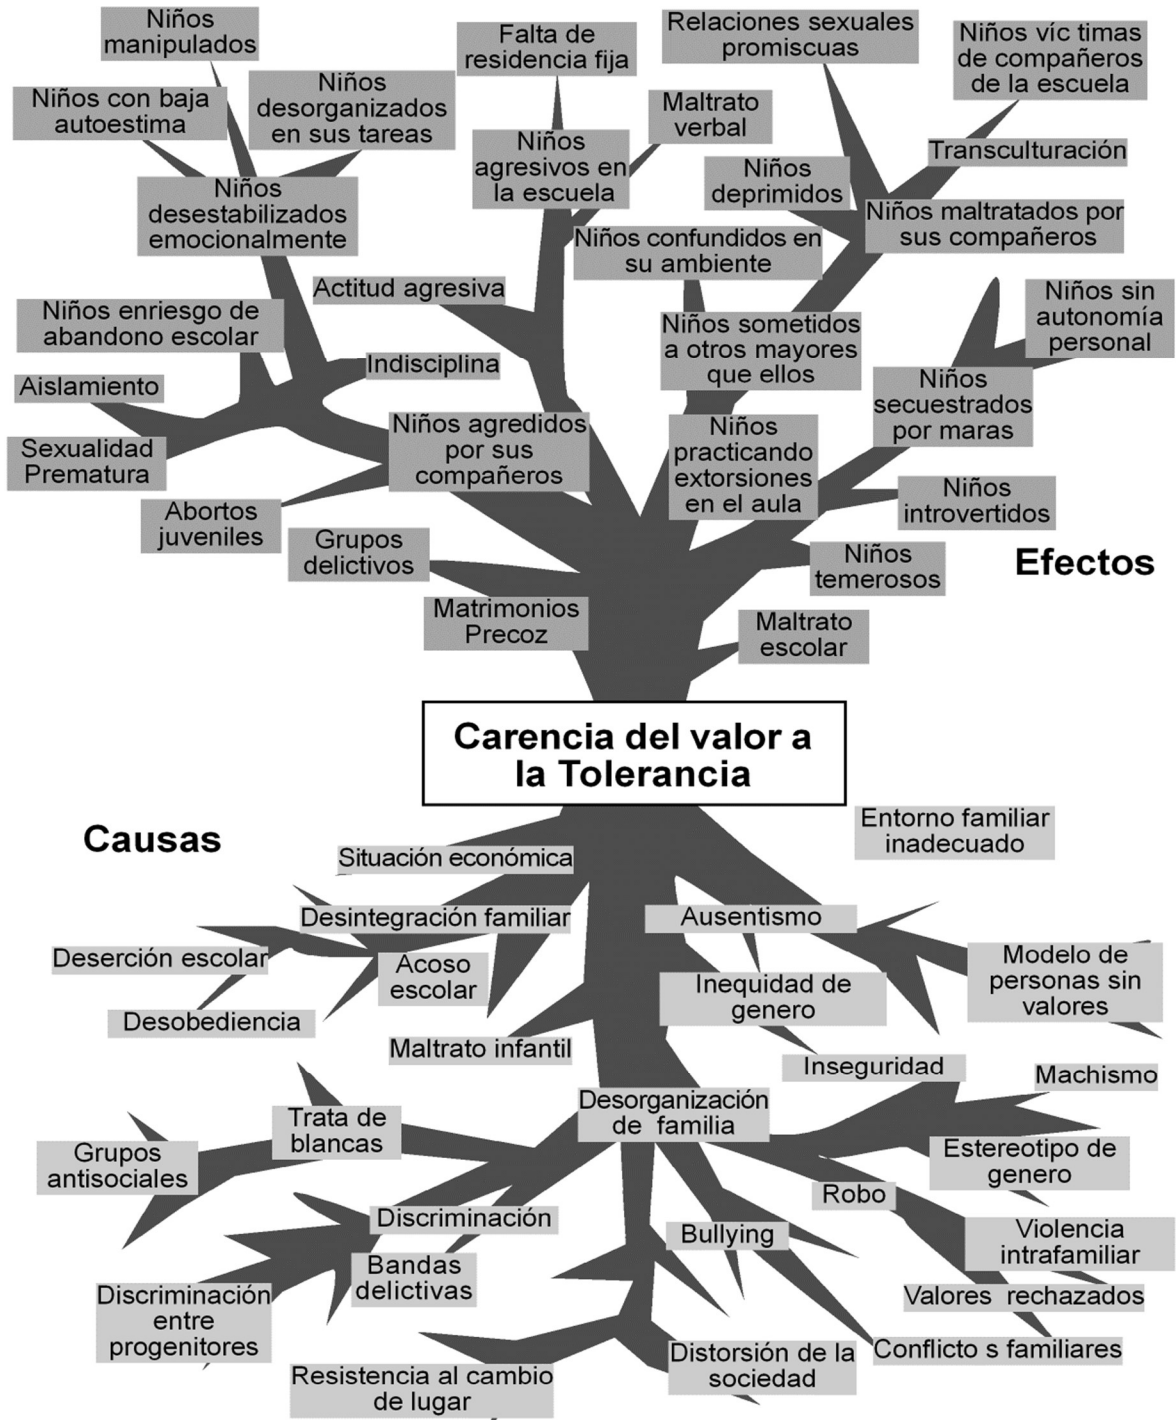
Niños manipulados

Falta de residencia fija

Relaciones sexuales promiscuas

Niños víc timas de compañeros de la escuela

Niños con baja autoestima

Niños desorganizados en sus tareas

Maltrato verbal

Niños agresivos en la escuela

Transculturación

Niños deprimidos

Niños desestabilizados emocionalmente

Niños maltratados por sus compañeros

Niños confundidos en su ambiente

Actitud agresiva

Niños sin autonomía personal

Niños enriesgo de abandono escolar

Niños sometidos a otros mayores que ellos

Indisciplina

Aislamiento

Niños secuestrados por maras

Niños agredidos por sus compañeros

Sexualidad Prematura

Niños practicando extorsiones en el aula

Niños introvertidos

Abortos juveniles

Grupos delictivos

Niños temerosos

Efectos

Matrimonios Precoz

Maltrato escolar

Carencia del valor a la Tolerancia

Causas

Entorno familiar inadecuado

Situación económica

Desintegración familiar

Ausentismo

Deserción escolar

Acoso escolar

Modelo de personas sin valores

Inequidad de genero

Desobediencia

Maltrato infantil

Inseguridad

Machismo

Trata de blancas

Desorganización de familia

Grupos antisociales

Estereotipo de genero

Robo

Discriminación

Violencia intrafamiliar

Bullying

Bandas delictivas

Discriminación entre progenitores

Valores rechazados

Conflicto s familiares

Distorsión de la sociedad

Resistencia al cambio de lugar